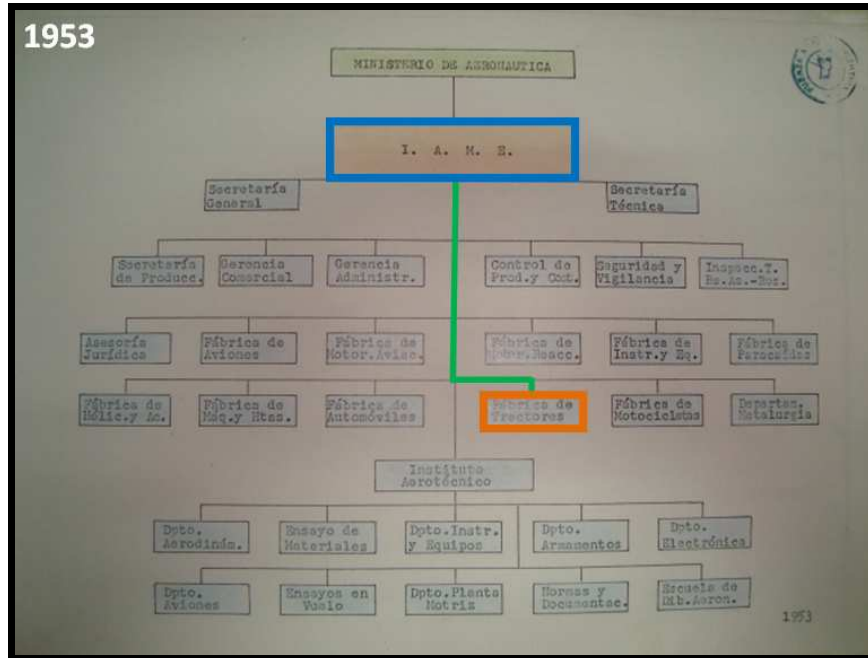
1953

MINISTERIO DE AERONAUTICA

I. A. M. E.

Secretaría General

Secretaría Técnica

Secretaría de Producc.

Gerencia Comercial

Gerencia Administr.

Control de Prod.y Cont.

Seguridad y Vigilancia

Inspecc.T. Bs.As.-Bsz.

Asesoría Jurídica

Fábrica de Aviones

Fábrica de Motor.Aviac.

Fábrica de Motor.Reacc.

Fábrica de Instr.y Eq.

Fábrica de Paracaídas

Fábrica de Hélic.y Ac.

Fábrica de Máq.y Htas.

Fábrica de Automóviles

Fábrica de Tractores

Fábrica de Motocicletas

Departam. Metalurgia

Instituto Aerotécnico

Dpto. Aerodinám.

Ensayo de Materiales

Dpto.Instr. y Equipos

Dpto. Armamentos

Dpto. Electrónica

Dpto. Aviones

Ensayos en Vuelo

Dpto.Planta Motriz

Normas y Documentac.

Escuela de Dib.Aeron.

1953